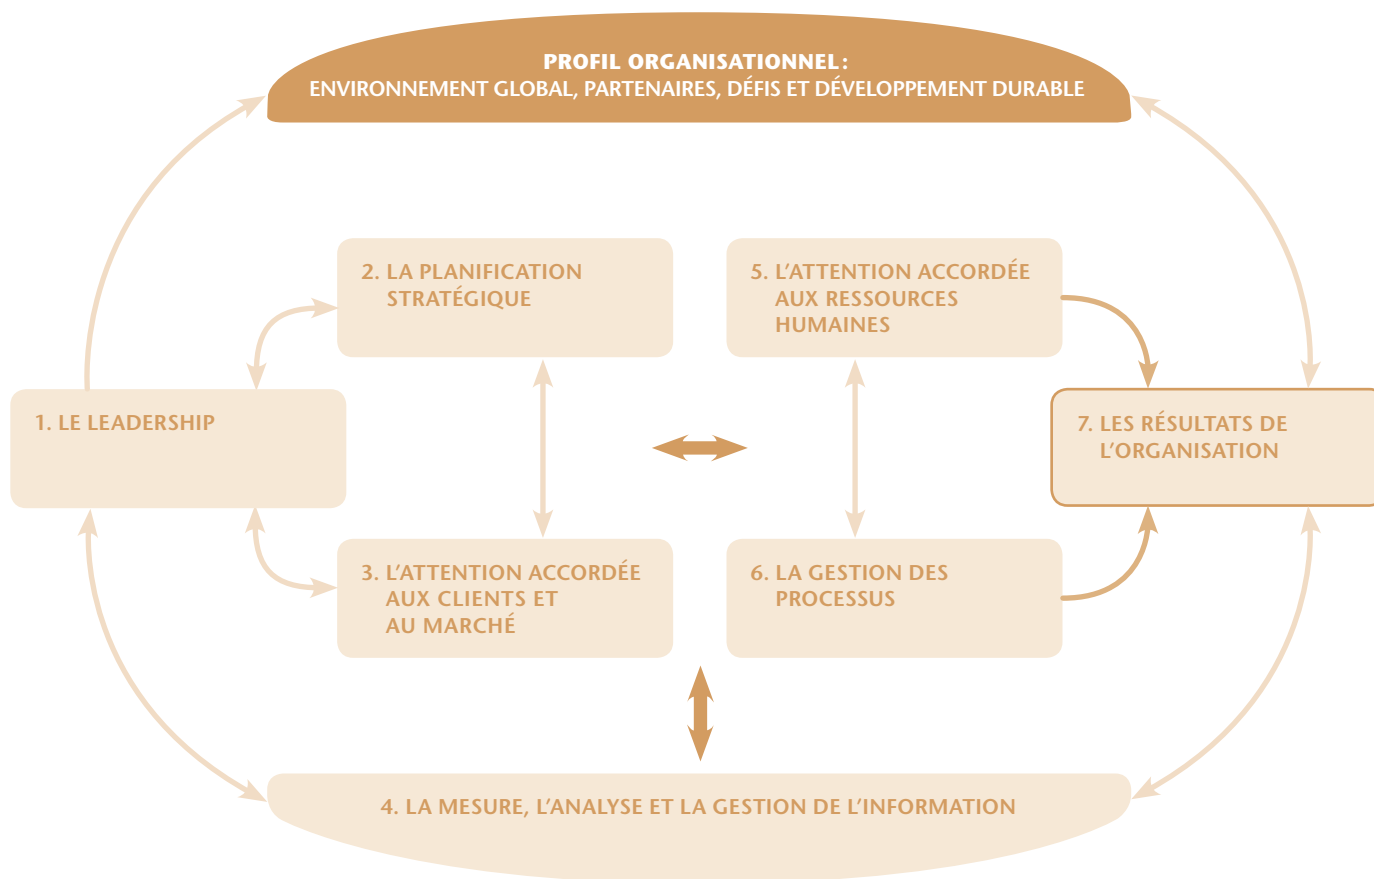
PROFIL ORGANISATIONNEL:
ENVIRONNEMENT GLOBAL, PARTENAIRES, DÉFIS ET DÉVELOPPEMENT DURABLE

2. LA PLANIFICATION STRATÉGIQUE

5. L'ATTENTION ACCORDÉE AUX RESSOURCES HUMAINES

1. LE LEADERSHIP

7. LES RÉSULTATS DE L'ORGANISATION

3. L'ATTENTION ACCORDÉE AUX CLIENTS ET AU MARCHÉ

6. LA GESTION DES PROCESSUS

4. LA MESURE, L'ANALYSE ET LA GESTION DE L'INFORMATION